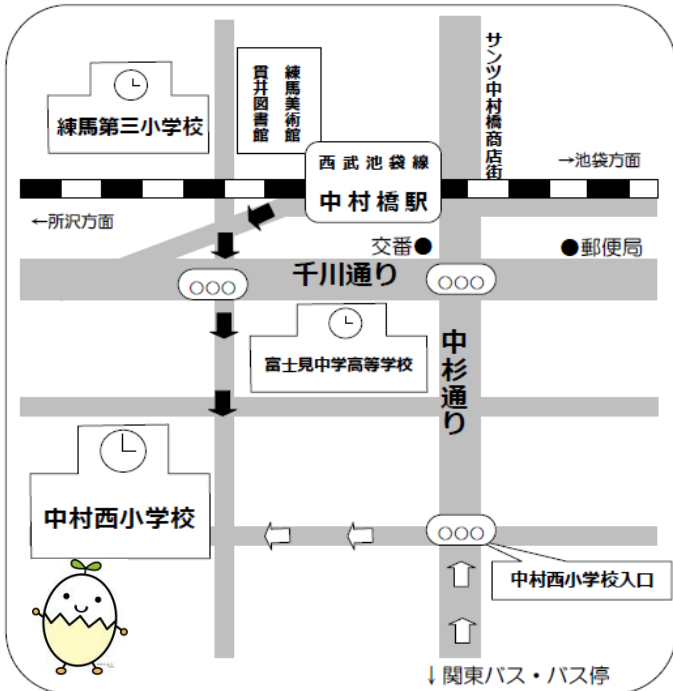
練馬第三小学校

貫井図書館

練馬美術館

サンツ中村橋商店街

西武池袋線
中村橋駅

→池袋方面

←所沢方面

交番●

●郵便局

千川通り

富士見中学高等学校

中杉通り

中村西小学校

中村西小学校入口

↓関東バス・バス停